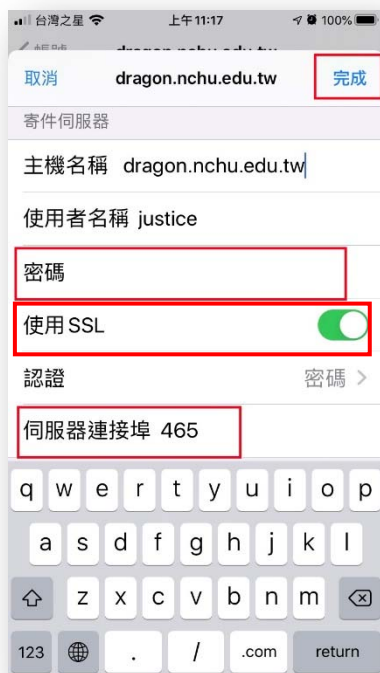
台灣之星 上午11:17 100%

帳號 dragon.nchu.edu.tw

取消 dragon.nchu.edu.tw 完成

寄件伺服器

主機名稱 dragon.nchu.edu.tw

使用者名稱 justice

密碼

使用 SSL

認證 密碼 >

伺服器連接埠 465

q w e r t y u i o p
a s d f g h j k l
z x c v b n m
123 . / .com return